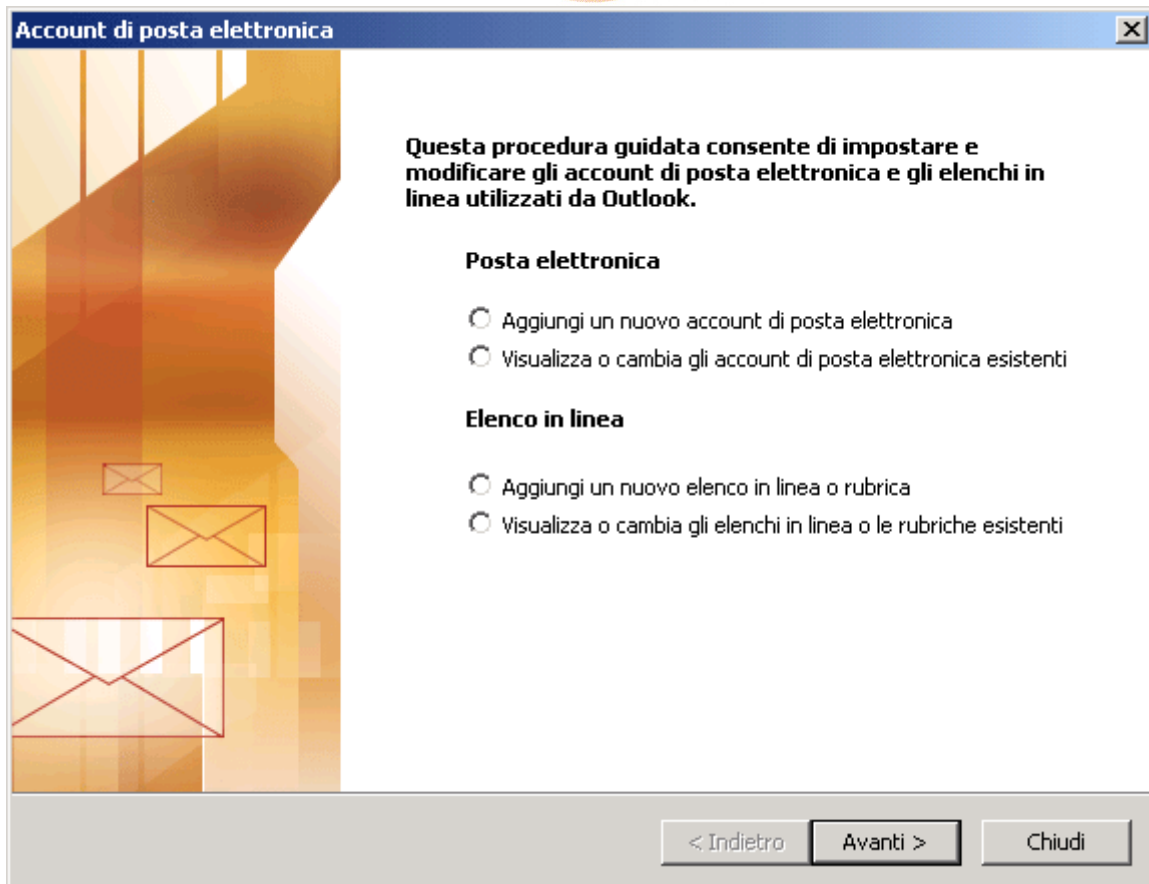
Account di posta elettronica

Questa procedura guidata consente di impostare e modificare gli account di posta elettronica e gli elenchi in linea utilizzati da Outlook.

Posta elettronica

Aggiungi un nuovo account di posta elettronica

Visualizza o cambia gli account di posta elettronica esistenti

Elenco in linea

Aggiungi un nuovo elenco in linea o rubrica

Visualizza o cambia gli elenchi in linea o le rubriche esistenti

< Indietro

Avanti >

Chiudi